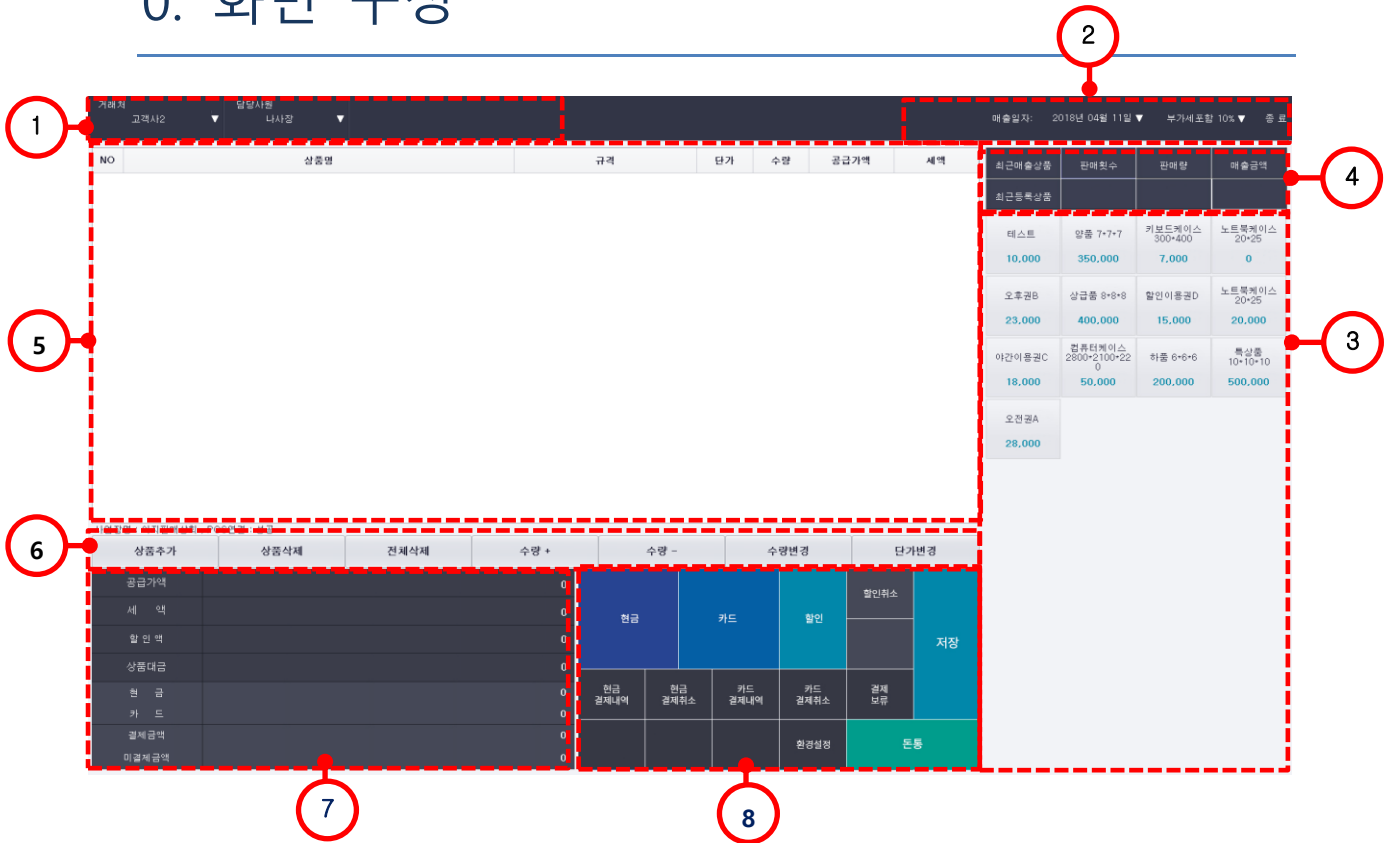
0. 화면 구성

거래처
고객사2 ▼
담당사원
나사장 ▼

매출일자: 2018년 04월 11일 ▼ 부가세포함 10% ▼ 종료

2

1

| NO | 상품명 | 규격 | 단가 | 수량 | 공급가액 | 세액 |
|---|---|---|---|---|---|---|

| 최근매출상품 | 판매횟수 | 판매량 | 매출금액 |
|---|---|---|---|
| 최근등록상품 | | | |

4

| 테스트 10,000 | 양품 7*7*7 350,000 | 키보드케이스 300*400 7,000 | 노트북케이스 20*25 0 |
|---|---|---|---|
| 오후권B 23,000 | 상급품 8*8*8 400,000 | 할인이용권D 15,000 | 노트북케이스 20*25 20,000 |
| 야간이용권C 18,000 | 컴퓨터케이스 2800*2100*220 50,000 | 하품 6*6*6 200,000 | 특상품 10*10*10 500,000 |
| 오전권A 28,000 | | | |

5

3

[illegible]

6

상품추가 상품삭제 전체삭제 수량 + 수량 - 수량변경 단가변경

| 공급가액 | 0 |
|---|---|
| 세 액 | 0 |
| 할 인 액 | 0 |
| 상품대금 | 0 |
| 현 금 | 0 |
| 카 드 | 0 |
| 결제금액 | 0 |
| 미결제금액 | 0 |

현금 카드 할인 할인취소 저장
현금 결제내역 현금 결제취소 카드 결제내역 카드 결제취소 결제 보류
환경설정 돈통

7

8